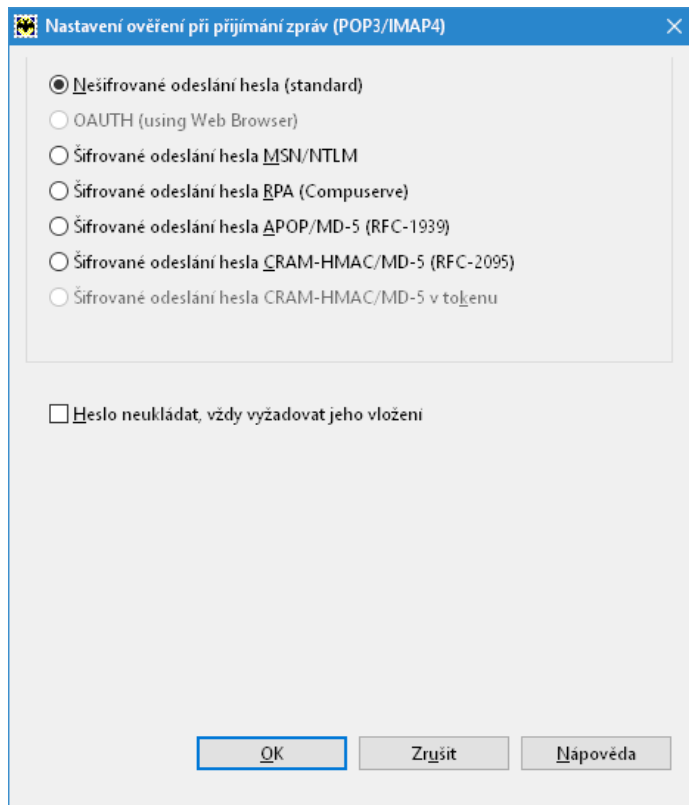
Nastavení ověření při přijímání zpráv (POP3/IMAP4)

Nešifrované odeslání hesla (standard)
OAUTH (using Web Browser)
Šifrované odeslání hesla MSN/NTLM
Šifrované odeslání hesla RPA (Compuserve)
Šifrované odeslání hesla APOP/MD-5 (RFC-1939)
Šifrované odeslání hesla CRAM-HMAC/MD-5 (RFC-2095)
Šifrované odeslání hesla CRAM-HMAC/MD-5 v tokenu

Heslo neukládat, vždy vyžadovat jeho vložení

OK
Zrušit
Nápověda